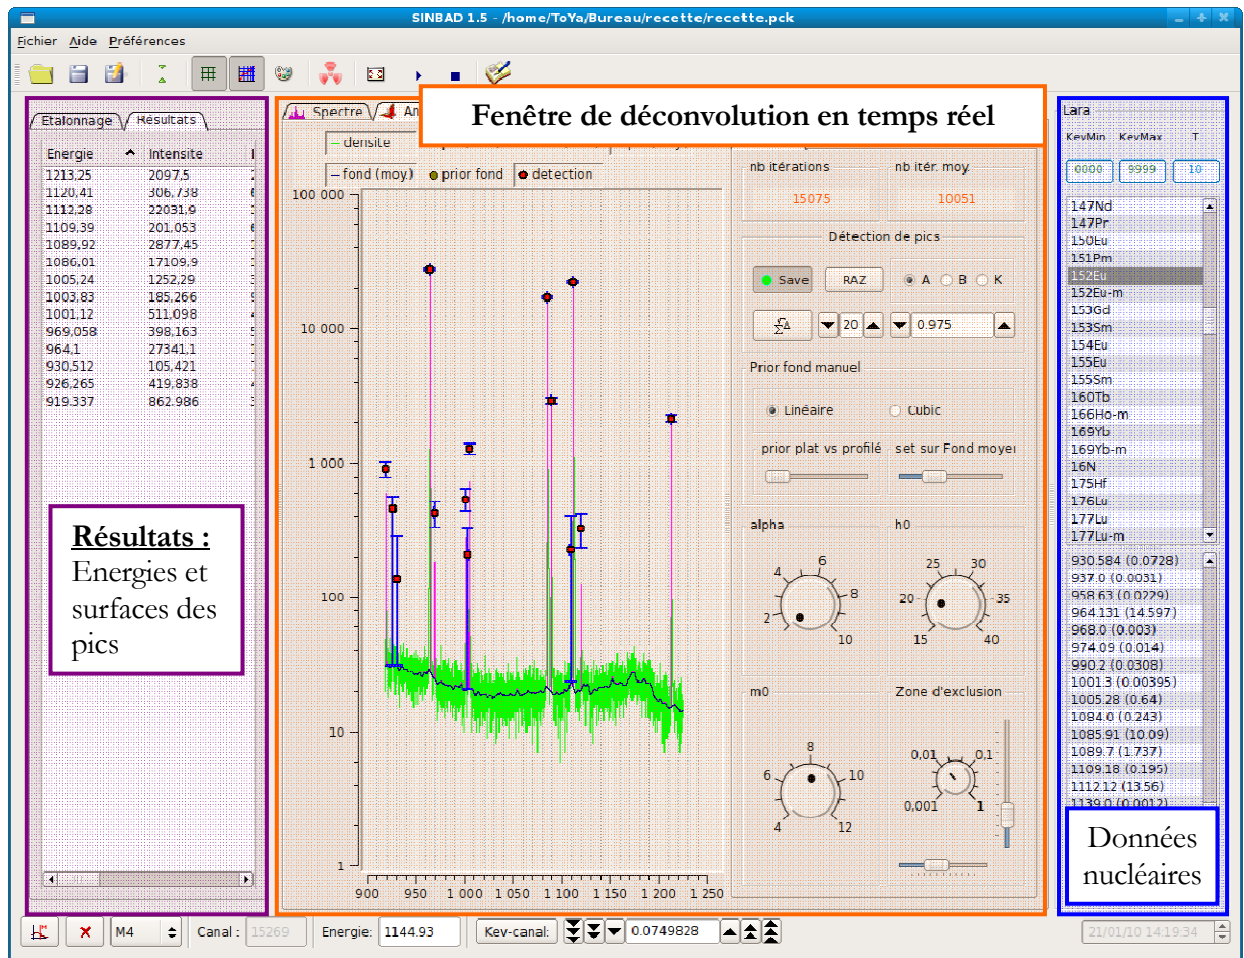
SINBAD 1.5 - /home/ToYa/Bureau/recette/recette.pck

Fichier Aide Préférences

Etalonnage Résultats

| Energie | Intensite |
|---|---|
| 1213,25 | 2097,5 |
| 1120,41 | 306,738 |
| 1112,28 | 22031,9 |
| 1109,39 | 201,053 |
| 1089,92 | 2877,45 |
| 1086,01 | 17109,9 |
| 1005,24 | 1252,29 |
| 1003,83 | 185,266 |
| 1001,12 | 511,098 |
| 969,058 | 398,163 |
| 964,1 | 27341,1 |
| 930,512 | 105,421 |
| 926,265 | 419,838 |
| 919,337 | 862,986 |

Résultats : Energies et surfaces des pics

Spectre An

Fenêtre de déconvolution en temps réel

densite

fond (moy) prior fond detection

100 000
10 000
1 000
100
10
1

900 950 1 000 1 050 1 100 1 150 1 200 1 250

nb itérations nb itér. moy
15075 10051

Détection de pics
Save RAZ A B K
20 0.975

Prior fond manuel
Linéaire Cubic
prior plat vs profilé set sur Fond moyen

alpha h0
6 4 8 2 10
25 30 20 35 15 40

m0 Zone d'exclusion
8 6 10 4 12
0,01 0,1 0,001 1

Lara
KevMin KevMax T
0000 9999 10

147Nd
147Pr
150Eu
151Pm
152Eu
152Eu-m
153Gd
153Sm
154Eu
155Eu
155Sm
160Tb
166Ho-m
169Yb
169Yb-m
16N
175Hf
176Lu
177Lu
177Lu-m

930.584 (0.0728)
937.0 (0.0031)
958.63 (0.0229)
964.131 (14.597)
968.0 (0.003)
974.09 (0.014)
990.2 (0.0308)
1001.3 (0.00395)
1005.28 (0.64)
1084.0 (0.243)
1085.91 (10.09)
1089.7 (1.737)
1109.18 (0.195)
1112.12 (13.56)
1139.0 (0.0012)

Données nucléaires

M4 Canal : 15269 Energie: 1144.93 Kev-canal: 0.0749828 21/01/10 14:19:34